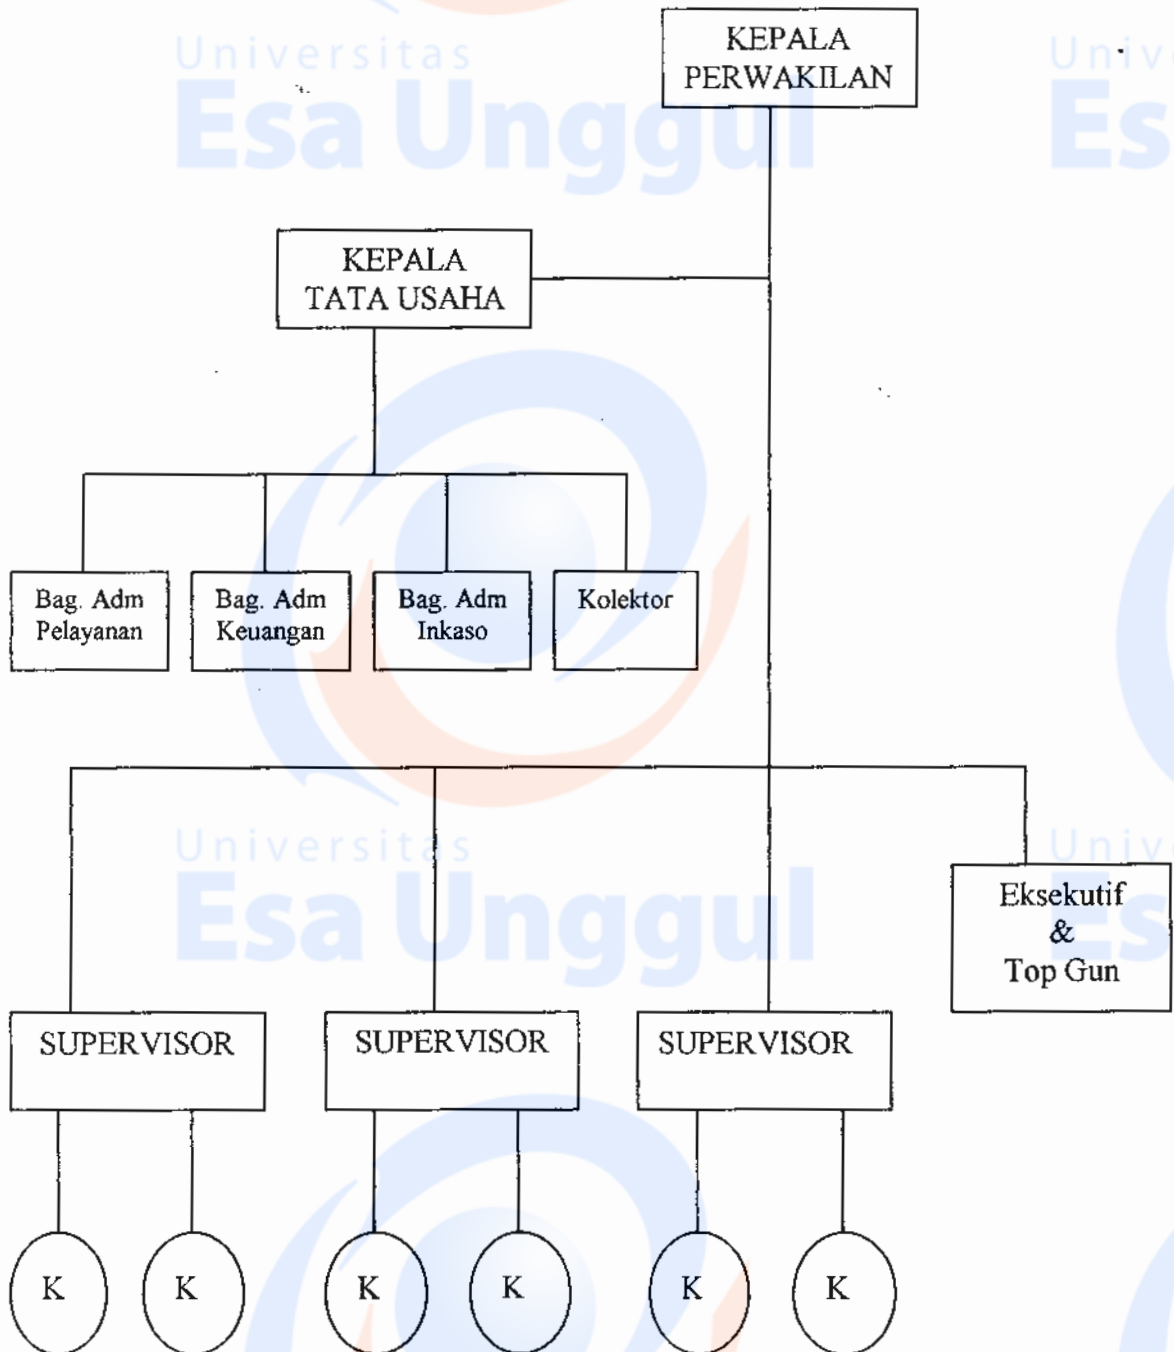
Universitas
Esa Unggul

KEPALA PERWAKILAN

KEPALA TATA USAHA

Bag. Adm Pelayanan

Bag. Adm Keuangan

Bag. Adm Inkaso

Kolektor

Universitas
Esa Unggul

Eksekutif & Top Gun

SUPERVISOR

SUPERVISOR

SUPERVISOR

K

K

K

K

K

K